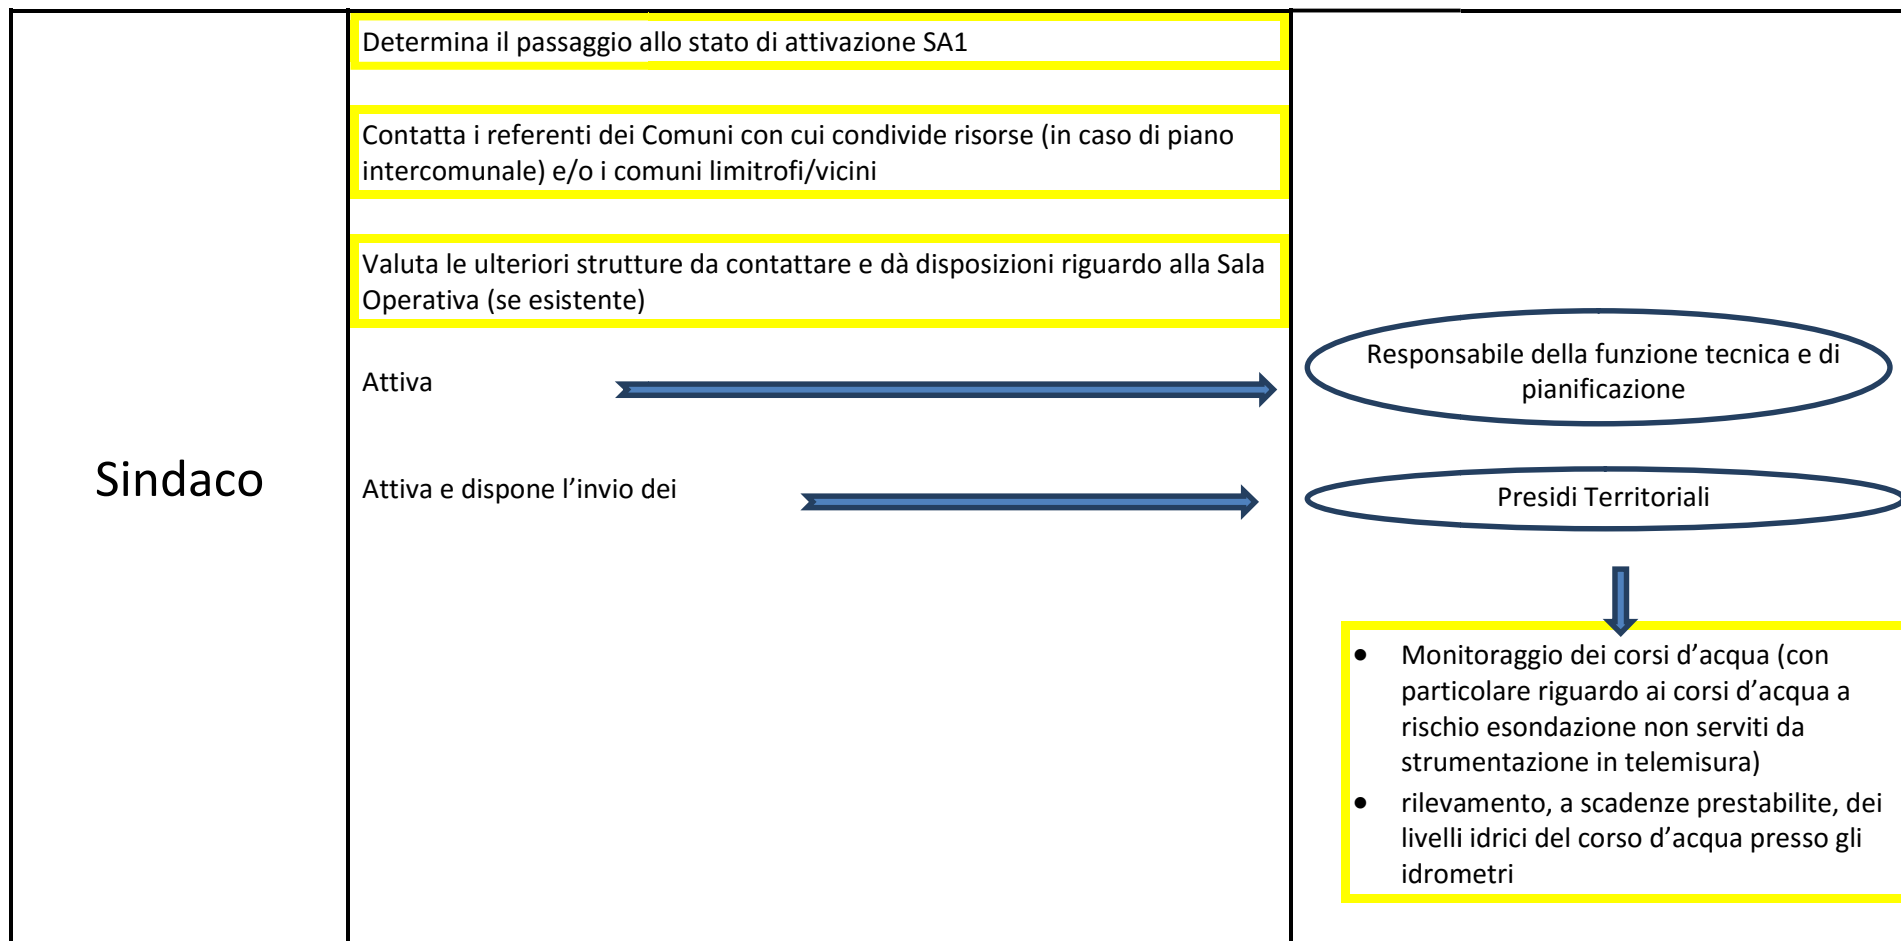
Sindaco

Determina il passaggio allo stato di attivazione SA1

Contatta i referenti dei Comuni con cui condivide risorse (in caso di piano intercomunale) e/o i comuni limitrofi/vicini

Valuta le ulteriori strutture da contattare e dà disposizioni riguardo alla Sala Operativa (se esistente)

Attiva

Attiva e dispone l'invio dei

Responsabile della funzione tecnica e di pianificazione

Presidi Territoriali

- Monitoraggio dei corsi d'acqua (con particolare riguardo ai corsi d'acqua a rischio esondazione non serviti da strumentazione in telemisura)
- rilevamento, a scadenze prestabilite, dei livelli idrici del corso d'acqua presso gli idrometri